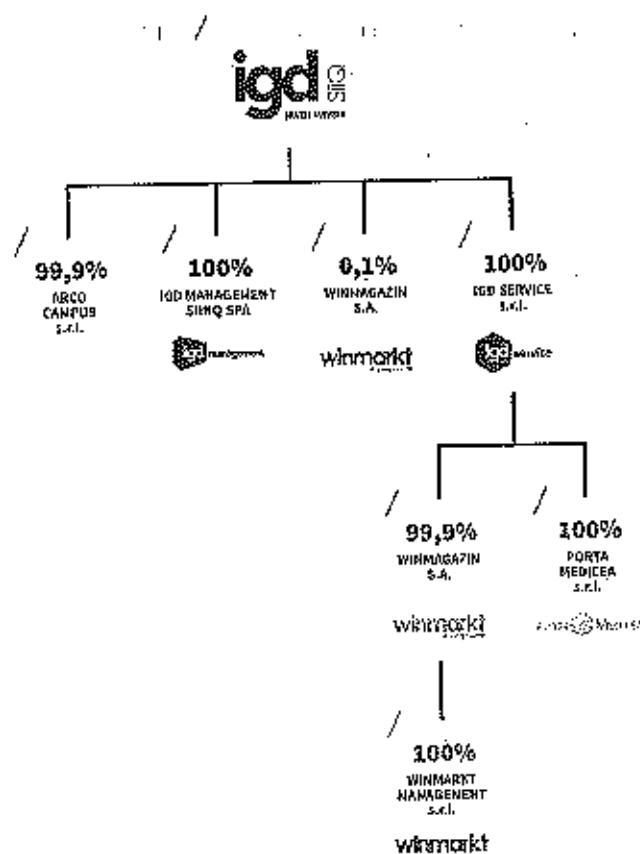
igd SIIQ
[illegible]

99,9%
ARCO CAMPUS s.r.l.

100%
IGD MANAGEMENT SIINQ SPA
igd management

0,1%
WINMAGAZIN S.A.
winmarkt

100%
IGD SERVICE s.r.l.
igd service

99,9%
WINMAGAZIN S.A.
winmarkt

100%
PORTA MEDICEA s.r.l.
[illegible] Medicea

100%
WINMARKT MANAGEMENT s.r.l.
winmarkt